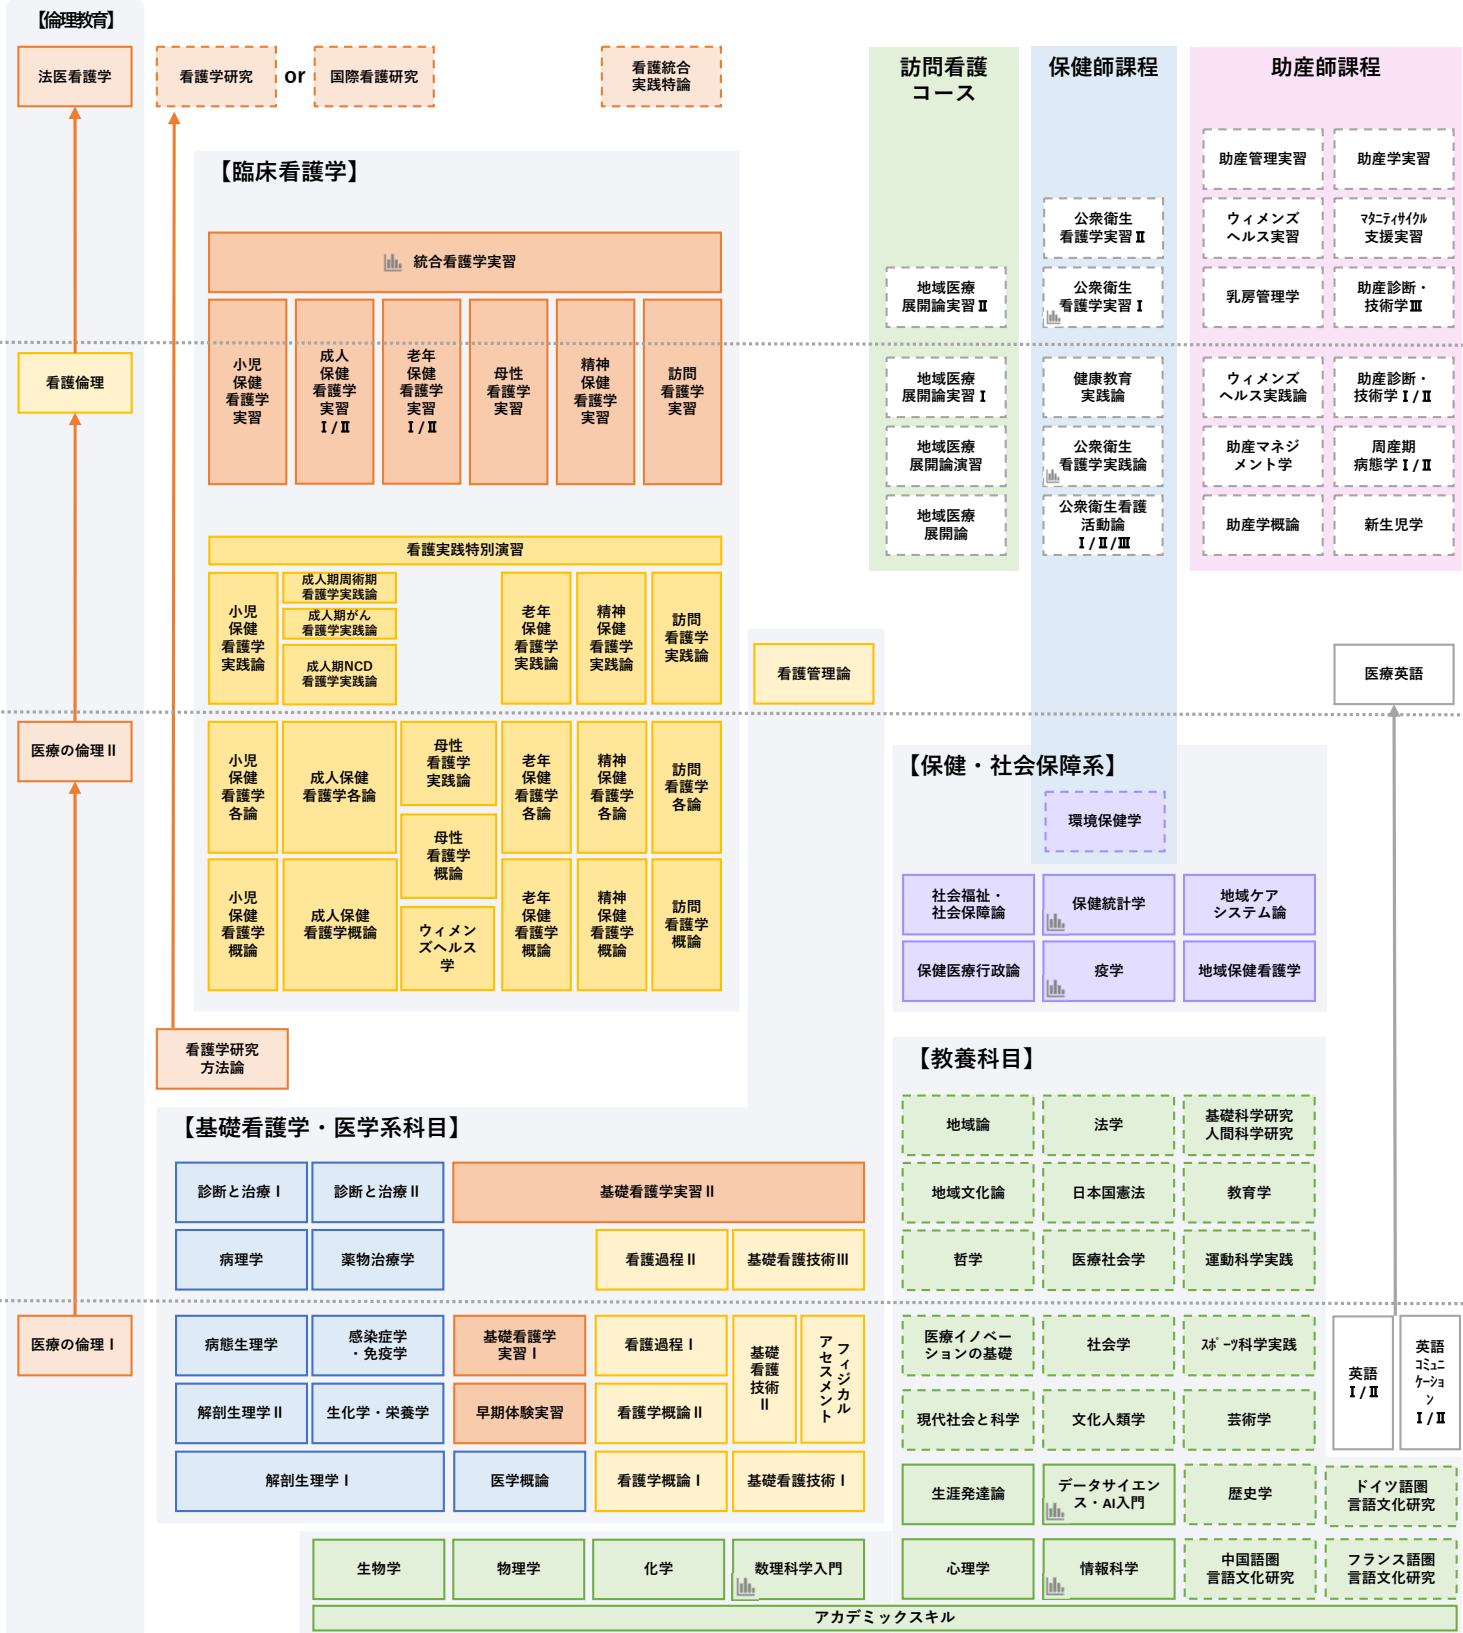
【倫理教育】

法医看護学

看護学研究 or 国際看護研究

看護統合実践特論

訪問看護コース

保健師課程

助産師課程

助産管理実習
助産学実習

公衆衛生看護学実習Ⅱ

ウィメンズヘルス実習
マタニティサイクル支援実習

地域医療展開論実習Ⅱ

公衆衛生看護学実習Ⅰ

乳房管理学
助産診断・技術学Ⅲ

【臨床看護学】

統合看護学実習

小児保健看護学実習
成人保健看護学実習Ⅰ/Ⅱ
老年保健看護学実習Ⅰ/Ⅱ
母性看護学実習
精神保健看護学実習
訪問看護学実習

看護倫理

地域医療展開論実習Ⅰ
健康教育実践論
ウィメンズヘルス実践論
助産診断・技術学Ⅰ/Ⅱ

地域医療展開論演習
公衆衛生看護学実践論
助産マネジメント学
周産期病態学Ⅰ/Ⅱ

地域医療展開論
公衆衛生看護活動概論Ⅰ/Ⅱ/Ⅲ
助産学概論
新生児学

看護実践特別演習

小児保健看護学実践論
成人期周術期看護学実践論
成人期がん看護学実践論
成人期NCD看護学実践論
老年保健看護学実践論
精神保健看護学実践論
訪問看護学実践論

看護管理論

医療英語

医療の倫理Ⅱ

小児保健看護学各論
成人保健看護学各論
母性看護学実践論
母性看護学概論
老年保健看護学各論
精神保健看護学各論
訪問看護学各論

【保健・社会保障系】

環境保健学

小児保健看護学概論
成人保健看護学概論
ウィメンズヘルス学
老年保健看護学概論
精神保健看護学概論
訪問看護学概論

社会福祉・社会保障論
保健統計学
地域ケアシステム論

保健医療行政論
疫学
地域保健看護学

看護学研究方法論

【教養科目】

【基礎看護学・医学系科目】

地域論
法学
基礎科学研究人間科学研究

診断と治療Ⅰ
診断と治療Ⅱ
基礎看護学実習Ⅱ

地域文化論
日本国憲法
教育学

病理学
薬物治療学
看護過程Ⅱ
基礎看護技術Ⅲ

哲学
医療社会学
運動科学実践

医療の倫理Ⅰ

病態生理学
感染症学・免疫学
基礎看護学実習Ⅰ
看護過程Ⅰ
基礎看護技術Ⅱ
フィジカルアセスメント

医療イノベーションの基礎
社会学
スポーツ科学実践
英語Ⅰ/Ⅱ
英語コミュニケーションⅠ/Ⅱ

解剖生理学Ⅱ
生化学・栄養学
早期体験実習
看護学概論Ⅱ

現代社会と科学
文化人類学
芸術学

解剖生理学Ⅰ
医学概論
看護学概論Ⅰ
基礎看護技術Ⅰ

生涯発達論
データサイエンス・AI入門
歴史学
ドイツ語圏言語文化研究

生物学
物理学
化学
数理科学入門

心理学
情報科学
中国語圏言語文化研究
フランス語圏言語文化研究

アカデミックスキル